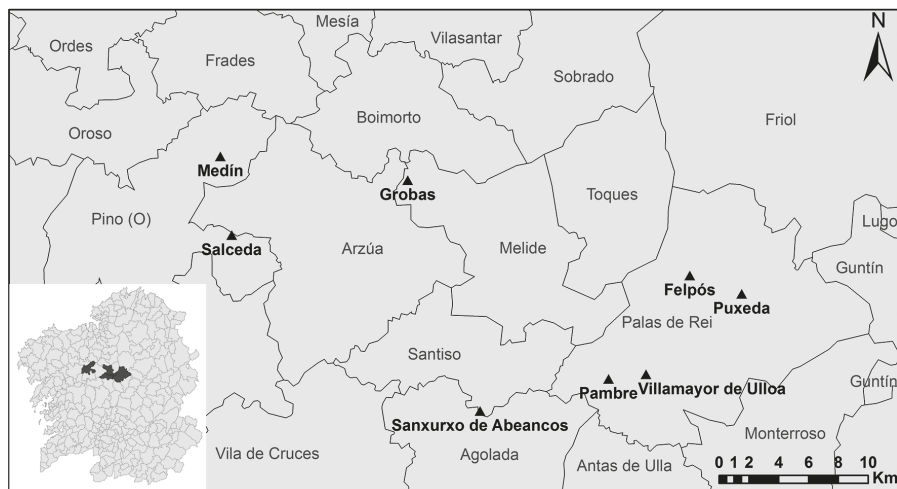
N

Mesía
Ordes
Vilasantar
Frades
Sobrado
Boimorto
Oroso
Friol
Medín
Grobas
Toques
Pino (O)
Lugo
Salceda
Arzúa
Melide
Guntín
Felpós
Puxeda
Palas de Rei
Santiso
Guntín
Pambre
Villamayor de Ulloa
Sanxurxo de Abeancos
Monterroso
Vila de Cruces
Agolada
Antas de Ulla
0 1 2 4 6 8 10 Km